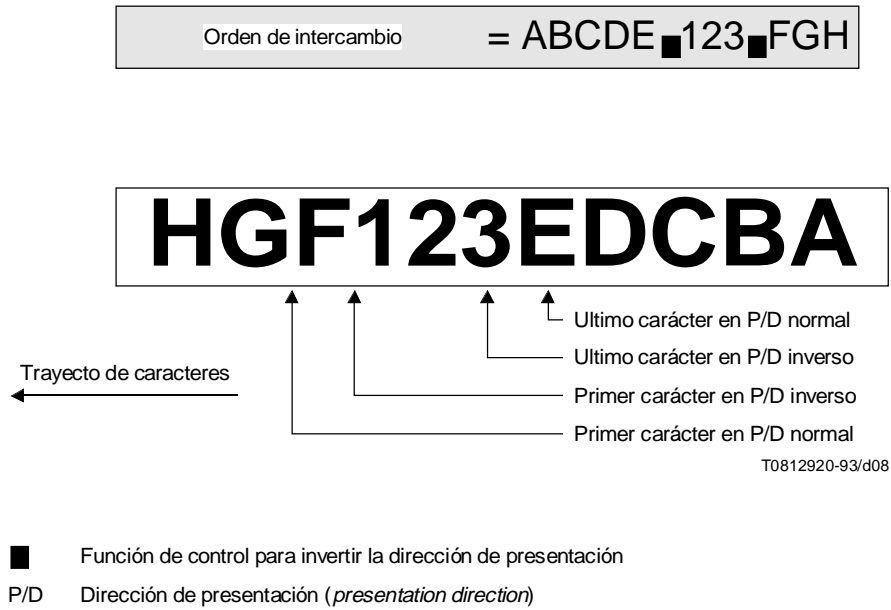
Orden de intercambio = ABCDE■123■FGH

HGF123EDCBA

Ultimo carácter en P/D normal
Ultimo carácter en P/D inverso
Trayecto de caracteres
Primer carácter en P/D inverso
Primer carácter en P/D normal

T0812920-93/d08

■ Función de control para invertir la dirección de presentación

P/D Dirección de presentación (*presentation direction*)